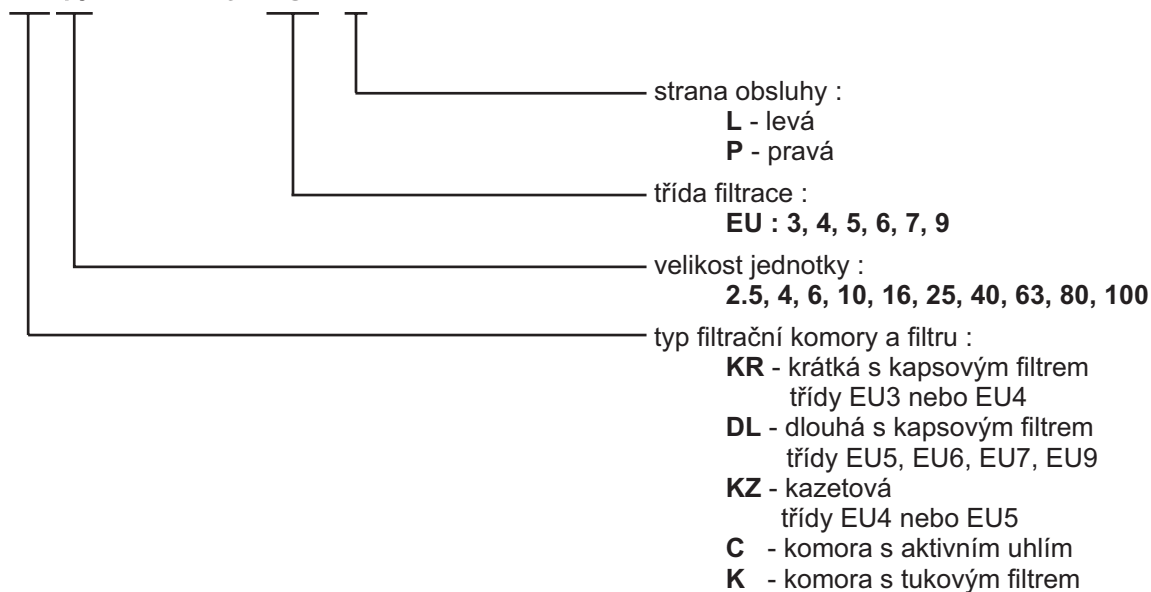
strana obsluhy :
**L** - levá
**P** - pravá

třída filtrace :
**EU : 3, 4, 5, 6, 7, 9**

velikost jednotky :
**2.5, 4, 6, 10, 16, 25, 40, 63, 80, 100**

typ filtrační komory a filtru :
**KR** - krátká s kapsovým filtrem třídy EU3 nebo EU4
**DL** - dlouhá s kapsovým filtrem třídy EU5, EU6, EU7, EU9
**KZ** - kazetová třídy EU4 nebo EU5
**C** - komora s aktivním uhlím
**K** - komora s tukovým filtrem